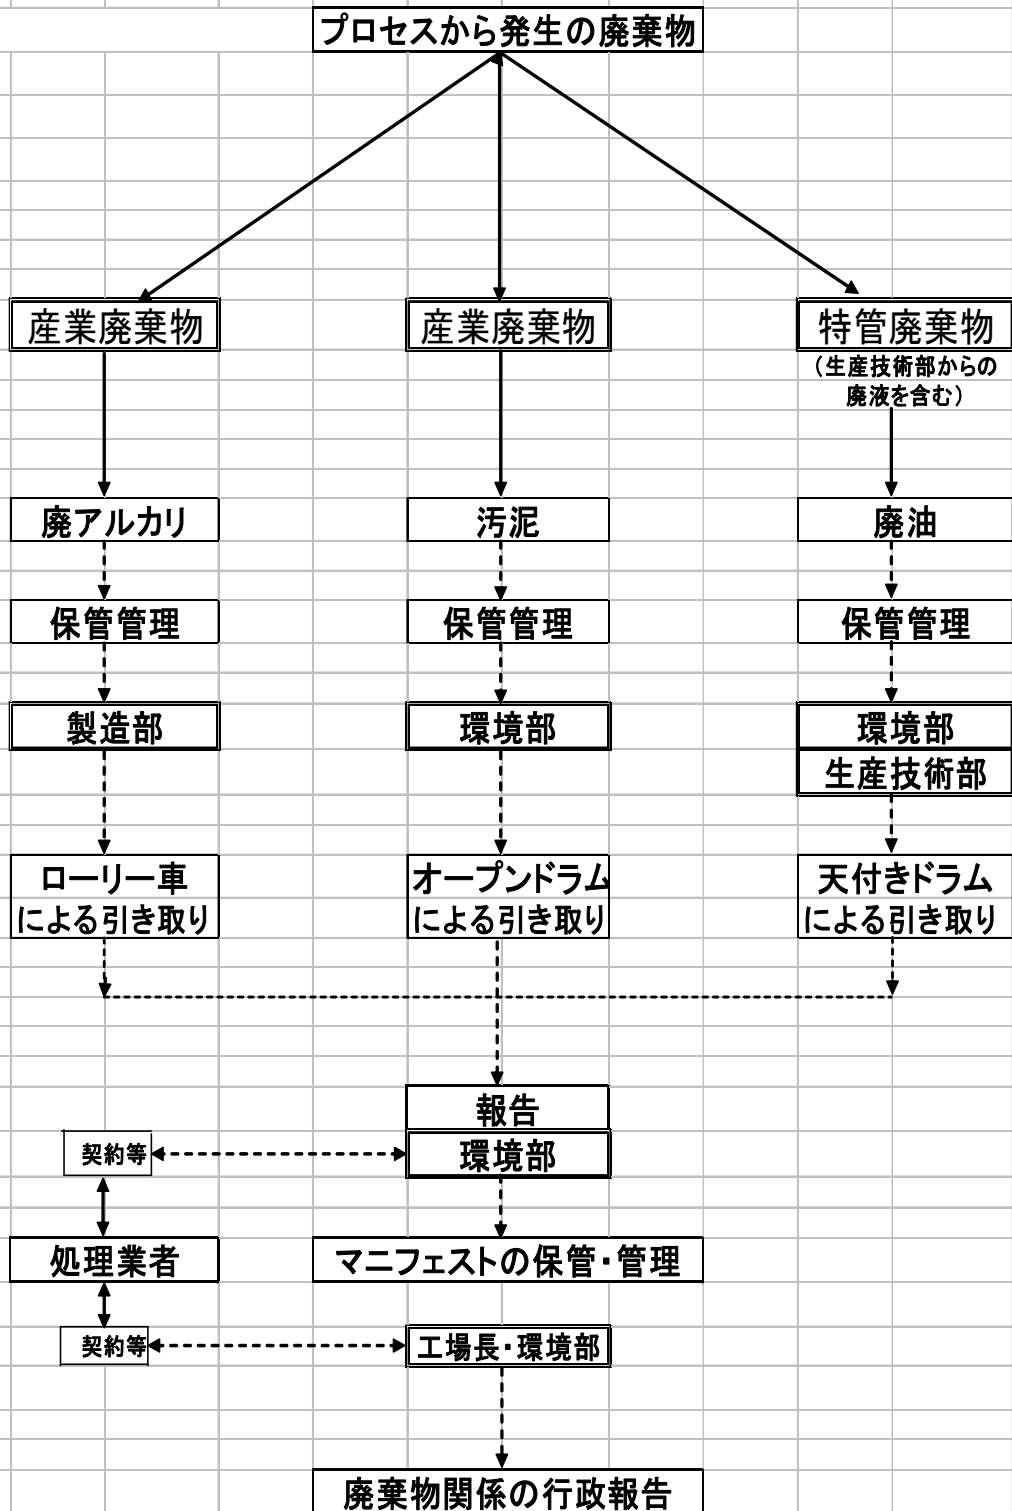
プロセスから発生の廃棄物

産業廃棄物

産業廃棄物

特管廃棄物
（生産技術部からの廃液を含む）

廃アルカリ

汚泥

廃油

保管管理

保管管理

保管管理

製造部

環境部

環境部
生産技術部

ローリー車による引き取り

オープンドラムによる引き取り

天付きドラムによる引き取り

報告
環境部

契約等

処理業者

マニフェストの保管・管理

契約等

工場長・環境部

廃棄物関係の行政報告